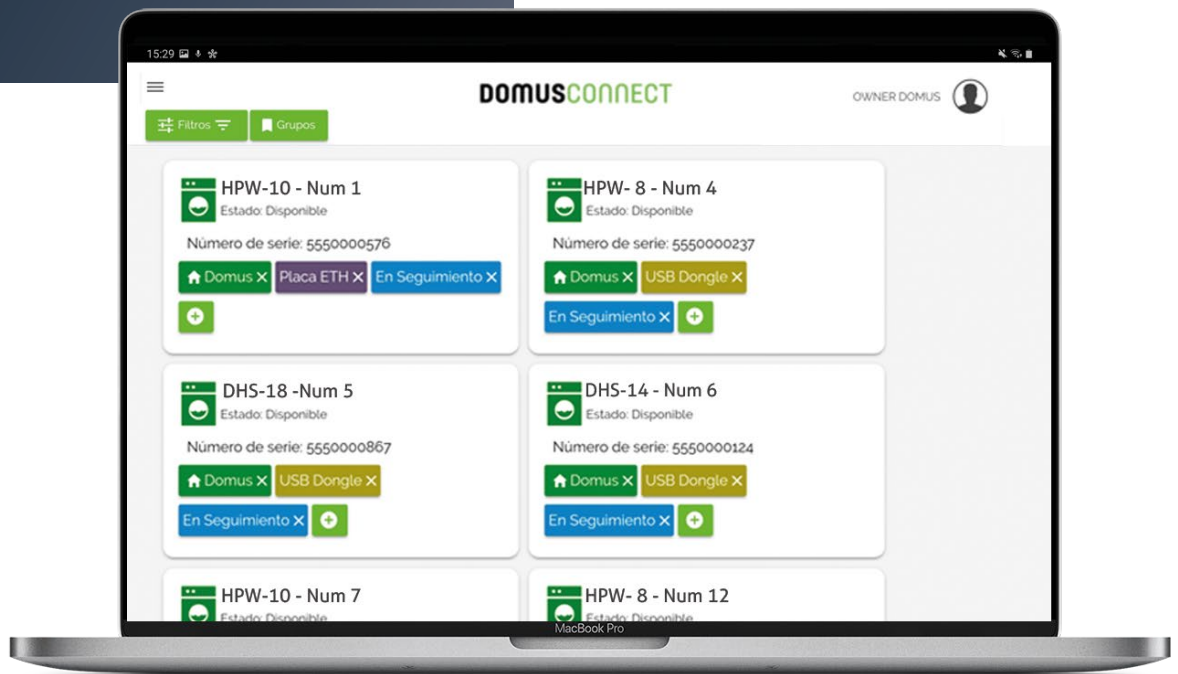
15:29

DOMUSCONNECT

OWNER DOMUS

Filtros

Grupos

HPW-10 - Num 1
Estado: Disponible
Número de serie: 5550000576
Domus ✕ Placa ETH ✕ En Seguimiento ✕

HPW- 8 - Num 4
Estado: Disponible
Número de serie: 5550000237
Domus ✕ USB Dongle ✕
En Seguimiento ✕

DHS-18 -Num 5
Estado: Disponible
Número de serie: 5550000867
Domus ✕ USB Dongle ✕
En Seguimiento ✕

DHS-14 - Num 6
Estado: Disponible
Número de serie: 5550000124
Domus ✕ USB Dongle ✕
En Seguimiento ✕

HPW-10 - Num 7
Estado: Disponible

HPW- 8 - Num 12
Estado: Disponible

MacBook Pro